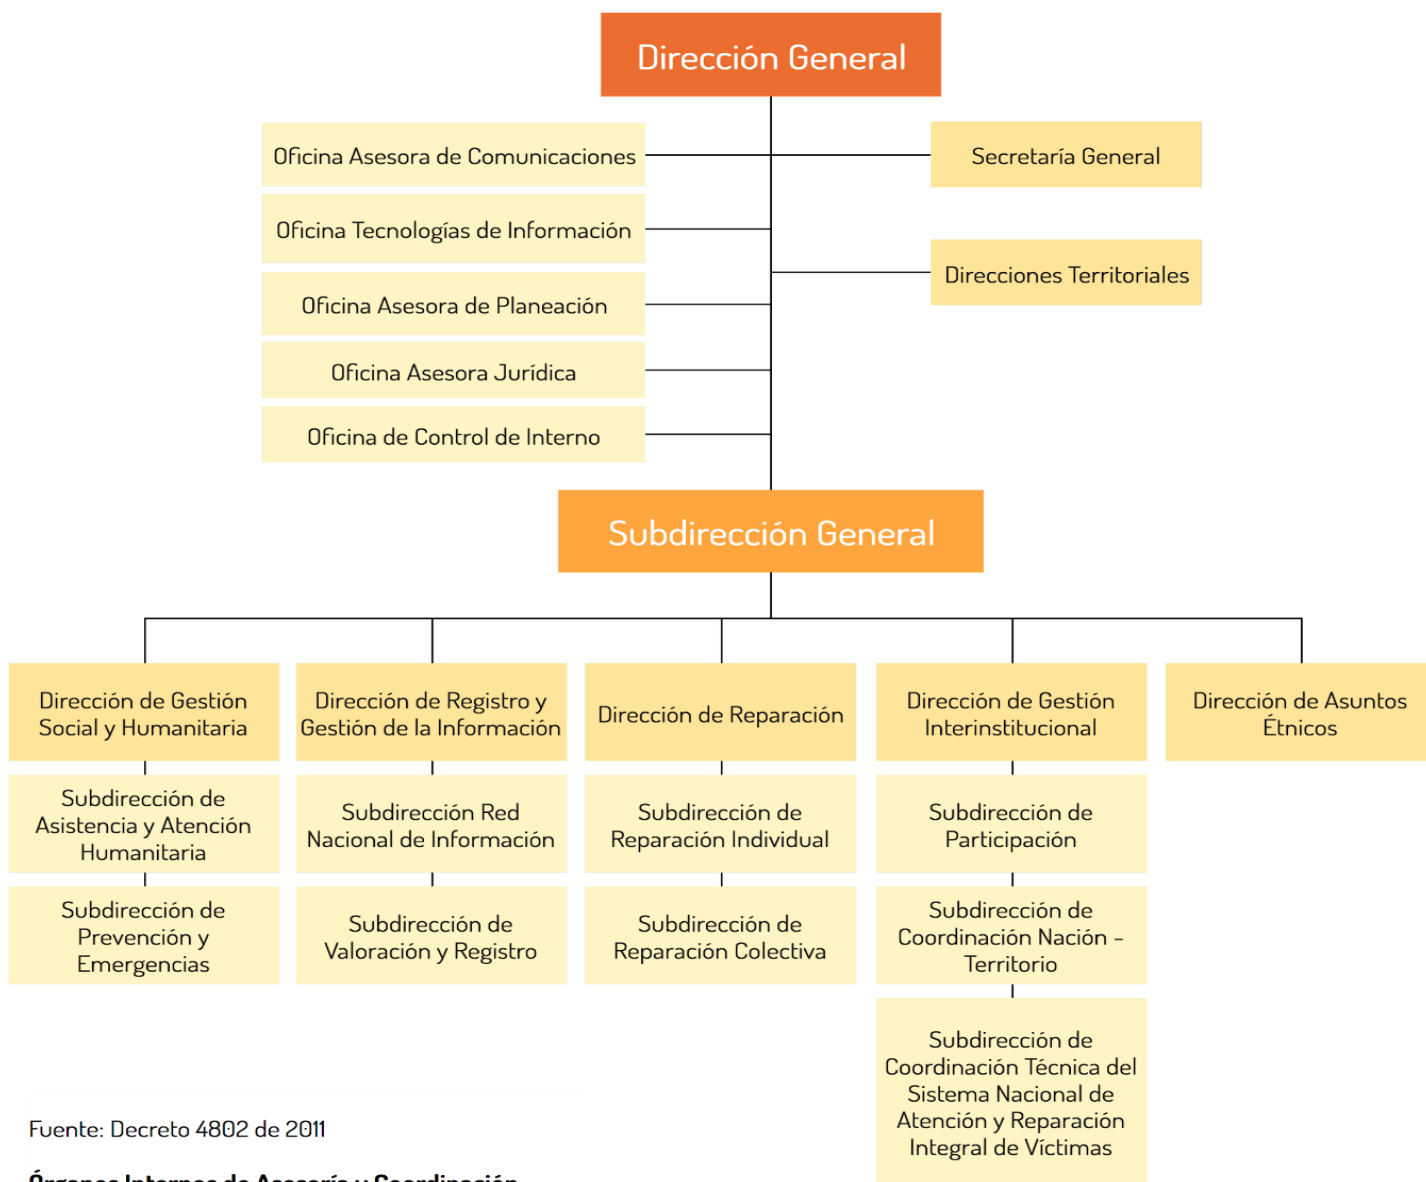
Dirección General

Oficina Asesora de Comunicaciones

Oficina Tecnologías de Información

Oficina Asesora de Planeación

Oficina Asesora Jurídica

Oficina de Control de Interno

Secretaría General

Direcciones Territoriales

Subdirección General

Dirección de Gestión Social y Humanitaria

Subdirección de Asistencia y Atención Humanitaria

Subdirección de Prevención y Emergencias

Dirección de Registro y Gestión de la Información

Subdirección Red Nacional de Información

Subdirección de Valoración y Registro

Dirección de Reparación

Subdirección de Reparación Individual

Subdirección de Reparación Colectiva

Dirección de Gestión Interinstitucional

Subdirección de Participación

Subdirección de Coordinación Nación – Territorio

Subdirección de Coordinación Técnica del Sistema Nacional de Atención y Reparación Integral de Víctimas

Dirección de Asuntos Étnicos

Fuente: Decreto 4802 de 2011

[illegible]